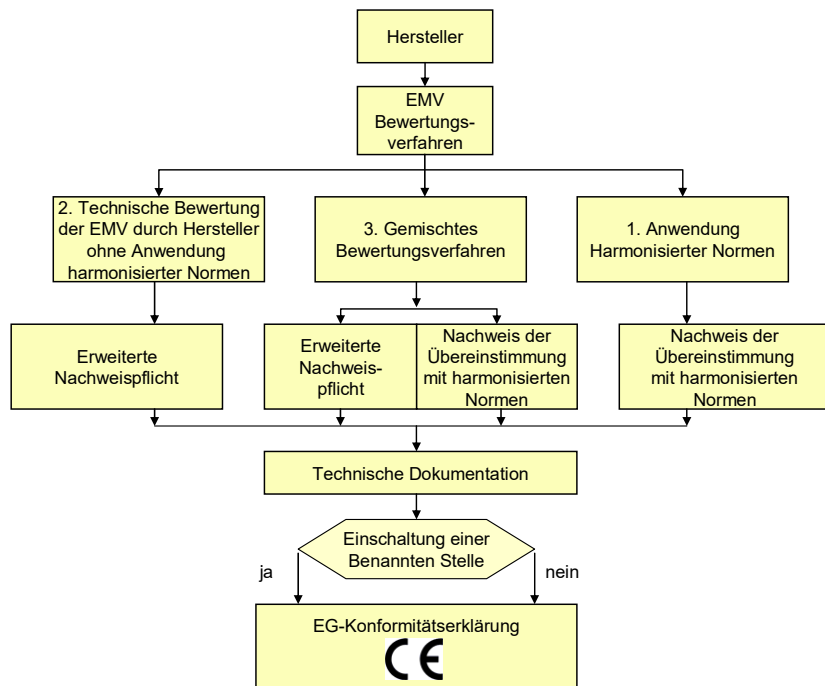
Hersteller

EMV Bewertungsverfahren

2. Technische Bewertung der EMV durch Hersteller ohne Anwendung harmonisierter Normen

3. Gemischtes Bewertungsverfahren

1. Anwendung Harmonisierter Normen

Erweiterte Nachweispflicht

Erweiterte Nachweispflicht

Nachweis der Übereinstimmung mit harmonisierten Normen

Nachweis der Übereinstimmung mit harmonisierten Normen

Technische Dokumentation

Einschaltung einer Benannten Stelle

ja

nein

EG-Konformitätserklärung

CE